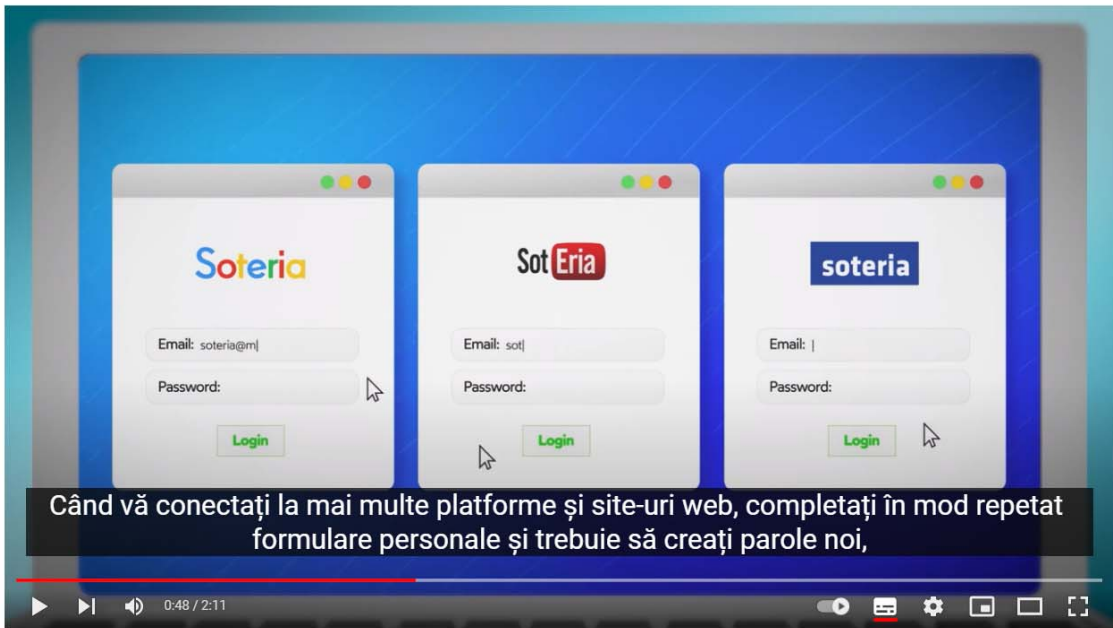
Soteria

Email: soteria@m|

Password:

Login

SotEria

Email: sot|

Password:

Login

soteria

Email: |

Password:

Login

Când vă conectați la mai multe platforme și site-uri web, completați în mod repetat formulare personale și trebuie să creați parole noi,

0:48 / 2:11